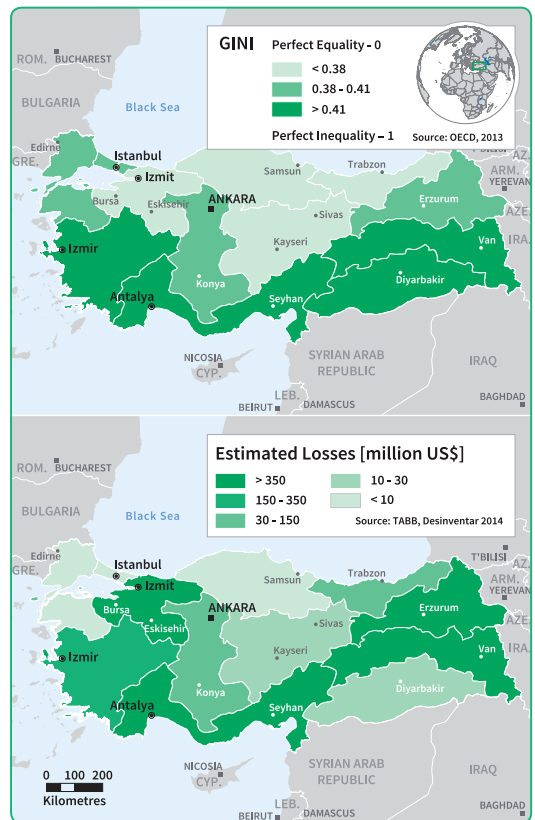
GINI Perfect Equality - 0

< 0.38

0.38 - 0.41

> 0.41

Perfect Inequality - 1 Source: OECD, 2013

ROM. BUCHAREST

BULGARIA

Black Sea

GRE.

Edirne

Istanbul

Izmit

Bursa

Eskisehir

ANKARA

Samsun

Trabzon

AZ.

ARM.

YEREVAN

AZE.

IRA.

Erzurum

Sivas

Kayseri

Izmir

Konya

Van

Diyarbakir

Antalya

Seyhan

NICOSIA

CYP.

SYRIAN ARAB REPUBLIC

IRAQ

BEIRUT

LEB.

DAMASCUS

BAGHDAD

Estimated Losses [million US$]

> 350

150 - 350

30 - 150

10 - 30

< 10

Source: TABB, Desinventar 2014

ROM. BUCHAREST

BULGARIA

Black Sea

T'BILISI

Istanbul

Izmit

Bursa

Eskisehir

ANKARA

Samsun

Trabzon

ARM.

YEREVAN

AZE.

Erzurum

Sivas

Kayseri

Izmir

Konya

Van

Diyarbakir

Antalya

Seyhan

NICOSIA

CYP.

SYRIAN ARAB REPUBLIC

IRAQ

0 100 200

Kilometres

LEB.

BEIRUT

DAMASCUS

BAGHDAD